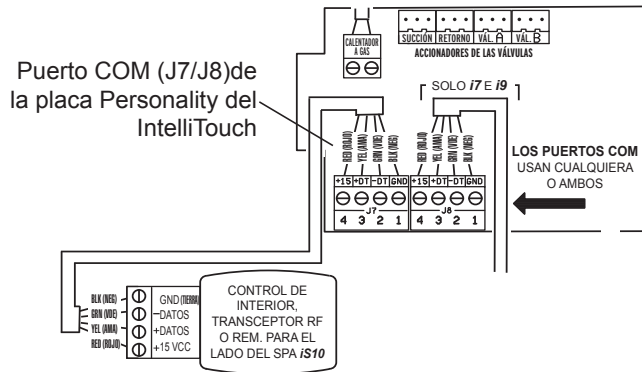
CALENTADOR A GAS

SUCCIÓN | RETORNO | VÁL. A | VÁL. B

ACCIONADORES DE LAS VÁLVULAS

Puerto COM (J7/J8)de la placa Personality del IntelliTouch

SOLO *i7* E *i9*

RED (ROJO)
YEL (AMA)
GRN (VDE)
BLK (NEG)

+15 +DT -DT GND
4 3 2 1
J7

RED (ROJO)
YEL (AMA)
GRN (VDE)
BLK (NEG)

+15 +DT -DT GND
4 3 2 1
J8

LOS PUERTOS COM USAN CUALQUIERA O AMBOS

BLK (NEG) GND (TIERRA)
GRN (VDE) –DATOS
YEL (AMA) +DATOS
RED (ROJO) +15 VCC

CONTROL DE INTERIOR, TRANSCEPTOR RF O REM. PARA EL LADO DEL SPA *iS10*